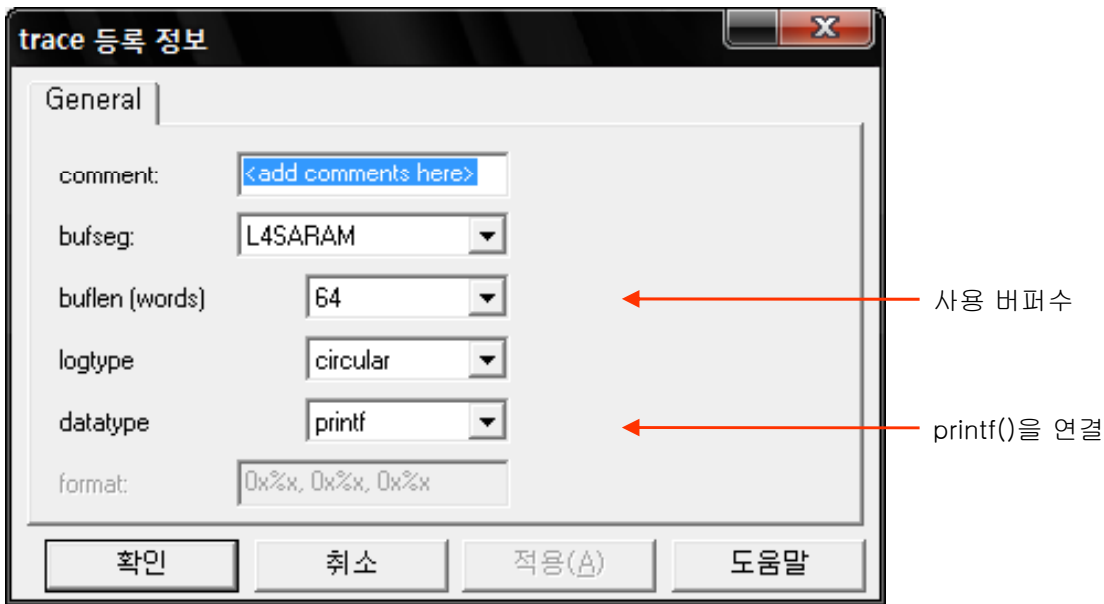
trace 등록 정보

General

comment: <add comments here>

bufseg: L4SARAM

buflen (words) 64

logtype circular

datatype printf

format: 0x%x, 0x%x, 0x%x

확인 취소 적용(A) 도움말

사용 버퍼수

printf()을 연결